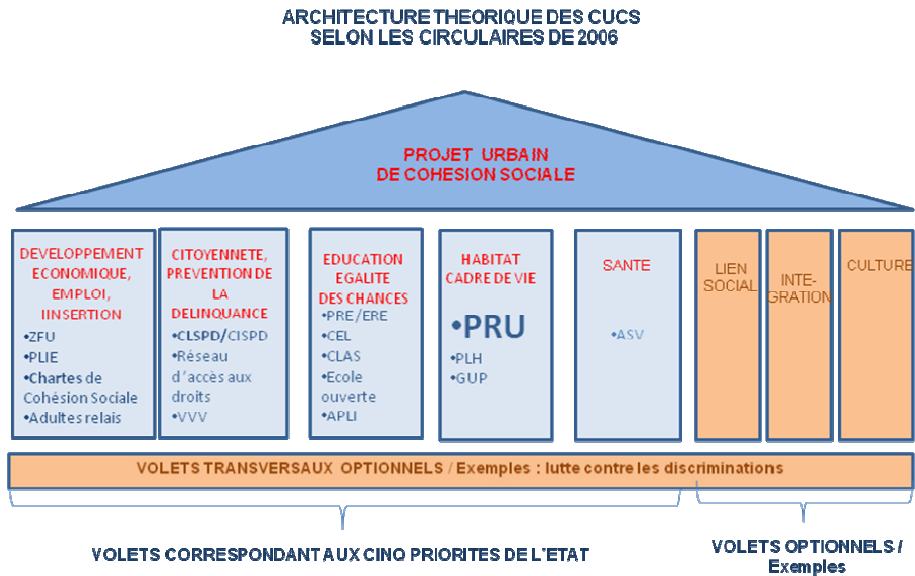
ARCHITECTURE THEORIQUE DES CUCS
SELON LES CIRCULAIRES DE 2006

PROJET URBAIN
DE COHESION SOCIALE

DEVELOPPEMENT ECONOMIQUE, EMPLOI, INSERTION
•ZFU
•PLIE
•Chartes de Cohésion Sociale
•Adultes relais

CITOYENNETE, PREVENTION DE LA DELINQUANCE
•CLSPD/CISPD
•Réseau d'accès aux droits
•VVV

EDUCATION EGALITE DES CHANCES
•PRE/ERE
•CEL
•CLAS
•Ecole ouverte
•APLI

HABITAT CADRE DE VIE
•PRU
•PLH
•GUP

SANTE
•ASV

LIEN SOCIAL

INTEGRATION

CULTURE

VOLETS TRANSVERSAUX OPTIONNELS / Exemples : lutte contre les discriminations

VOLETS CORRESPONDANT AUX CINQ PRIORITES DE L'ETAT

VOLETS OPTIONNELS / Exemples